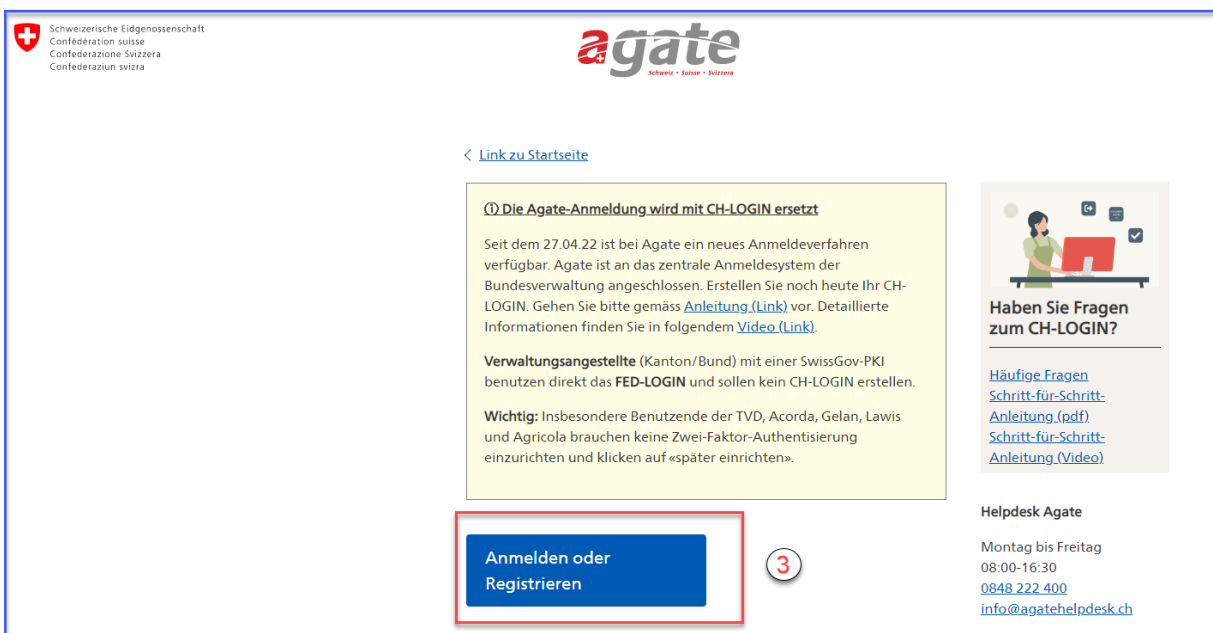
Schweizerische Eidgenossenschaft
Confédération suisse
Confederazione Svizzera
Confederaziun svizra

agate
Schweiz • Suisse • Svizzera

< Link zu Startseite

ⓘ Die Agate-Anmeldung wird mit CH-LOGIN ersetzt

Seit dem 27.04.22 ist bei Agate ein neues Anmeldeverfahren verfügbar. Agate ist an das zentrale Anmeldesystem der Bundesverwaltung angeschlossen. Erstellen Sie noch heute Ihr CH-LOGIN. Gehen Sie bitte gemäss Anleitung (Link) vor. Detaillierte Informationen finden Sie in folgendem Video (Link).

Verwaltungsangestellte (Kanton/Bund) mit einer SwissGov-PKI benutzen direkt das FED-LOGIN und sollen kein CH-LOGIN erstellen.

Wichtig: Insbesondere Benutzende der TVD, Acorda, Gelan, Lawis und Agricola brauchen keine Zwei-Faktor-Authentisierung einzurichten und klicken auf «später einrichten».

Anmelden oder Registrieren

3

Haben Sie Fragen zum CH-LOGIN?

Häufige Fragen
Schritt-für-Schritt-Anleitung (pdf)
Schritt-für-Schritt-Anleitung (Video)

Helpdesk Agate

Montag bis Freitag
08:00-16:30
0848 222 400
info@agatehelpdesk.ch